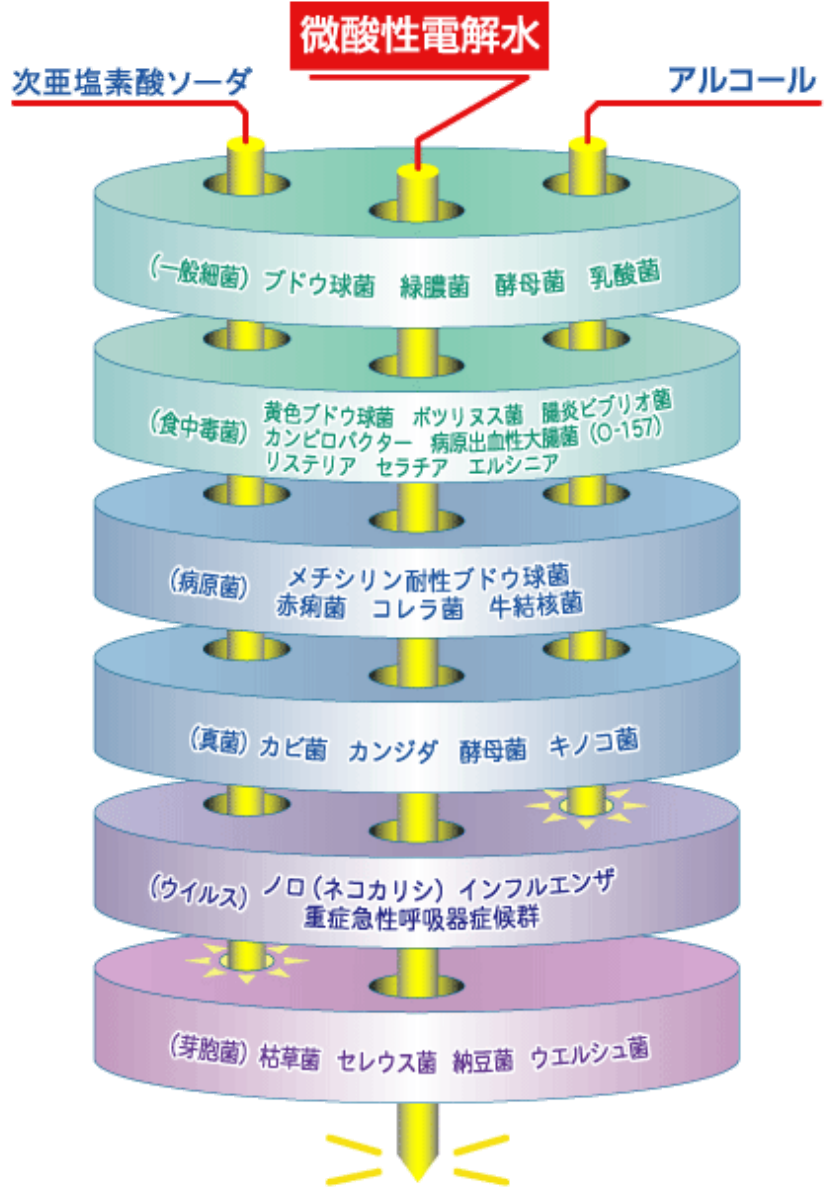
微酸性電解水

次亜塩素酸ソーダ

アルコール

（一般細菌）ブドウ球菌　緑膿菌　酵母菌　乳酸菌

（食中毒菌）黄色ブドウ球菌　ボツリヌス菌　腸炎ビブリオ菌 カンピロバクター　病原出血性大腸菌（O-157） リステリア　セラチア　エルシニア

（病原菌）メチシリン耐性ブドウ球菌 赤痢菌　コレラ菌　牛結核菌

（真菌）カビ菌　カンジダ　酵母菌　キノコ菌

（ウイルス）ノロ（ネコカリシ）インフルエンザ 重症急性呼吸器症候群

（芽胞菌）枯草菌　セレウス菌　納豆菌　ウエルシュ菌